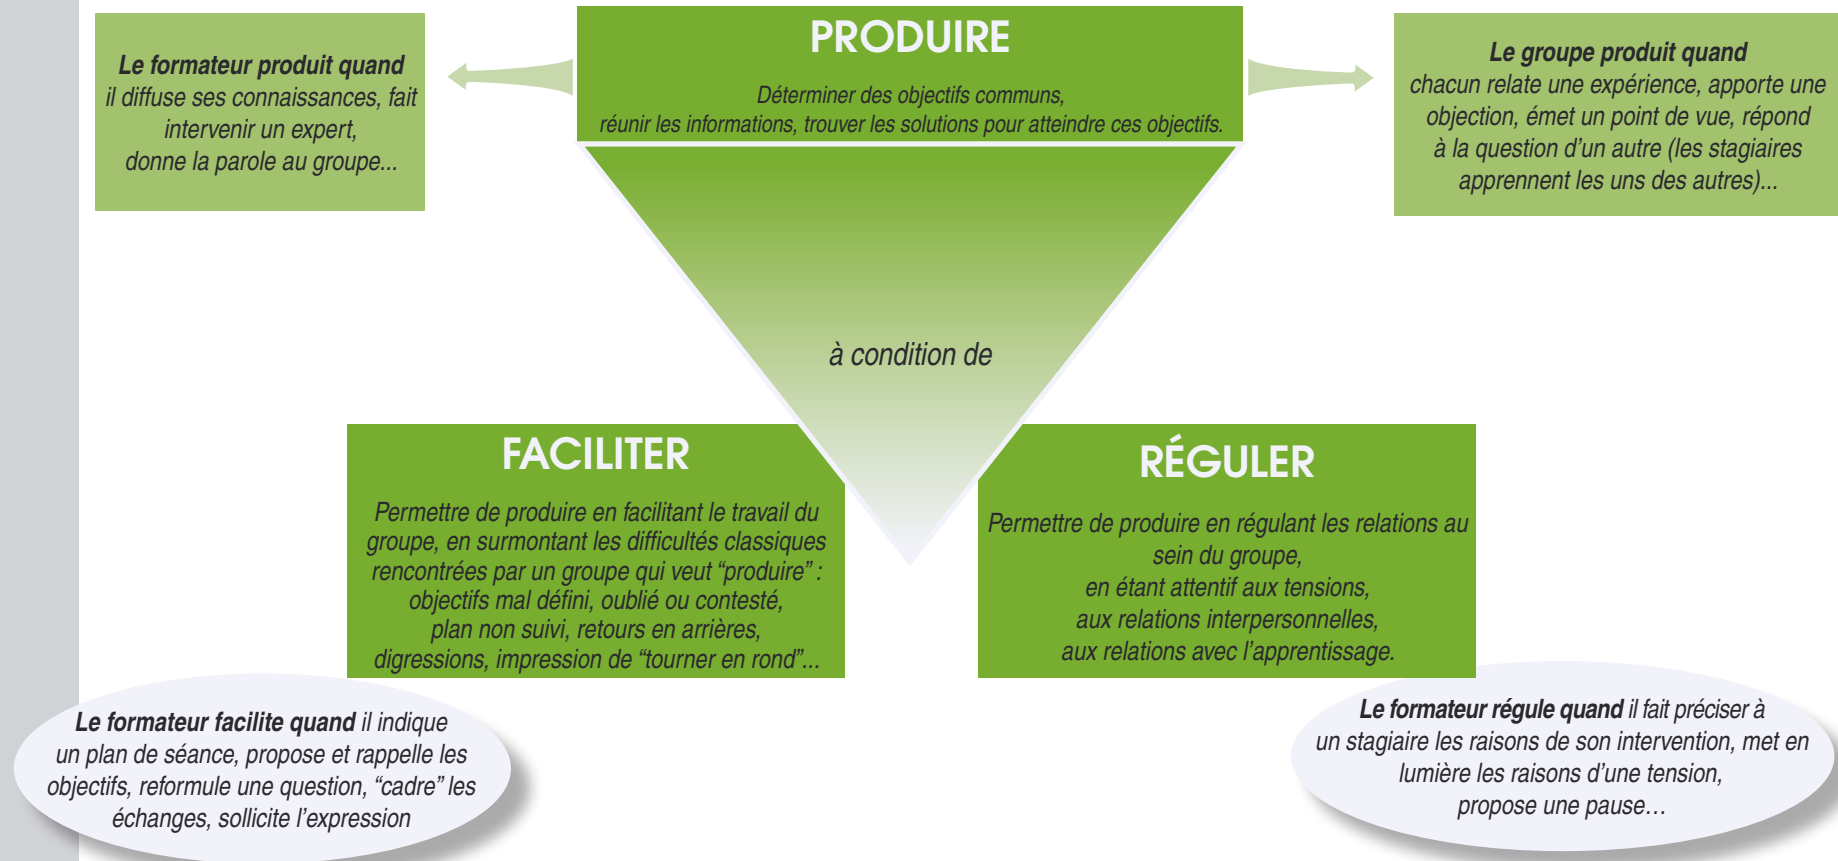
Le formateur produit quand
il diffuse ses connaissances, fait intervenir un expert, donne la parole au groupe...

PRODUIRE

Déterminer des objectifs communs, réunir les informations, trouver les solutions pour atteindre ces objectifs.

Le groupe produit quand
chacun relate une expérience, apporte une objection, émet un point de vue, répond à la question d'un autre (les stagiaires apprennent les uns des autres)...

à condition de

FACILITER

Permettre de produire en facilitant le travail du groupe, en surmontant les difficultés classiques rencontrées par un groupe qui veut "produire" : objectifs mal défini, oublié ou contesté, plan non suivi, retours en arrières, digressions, impression de "tourner en rond"...

RÉGULER

Permettre de produire en régulant les relations au sein du groupe, en étant attentif aux tensions, aux relations interpersonnelles, aux relations avec l'apprentissage.

Le formateur facilite quand il indique un plan de séance, propose et rappelle les objectifs, reformule une question, "cadre" les échanges, sollicite l'expression

Le formateur régule quand il fait préciser à un stagiaire les raisons de son intervention, met en lumière les raisons d'une tension, propose une pause…